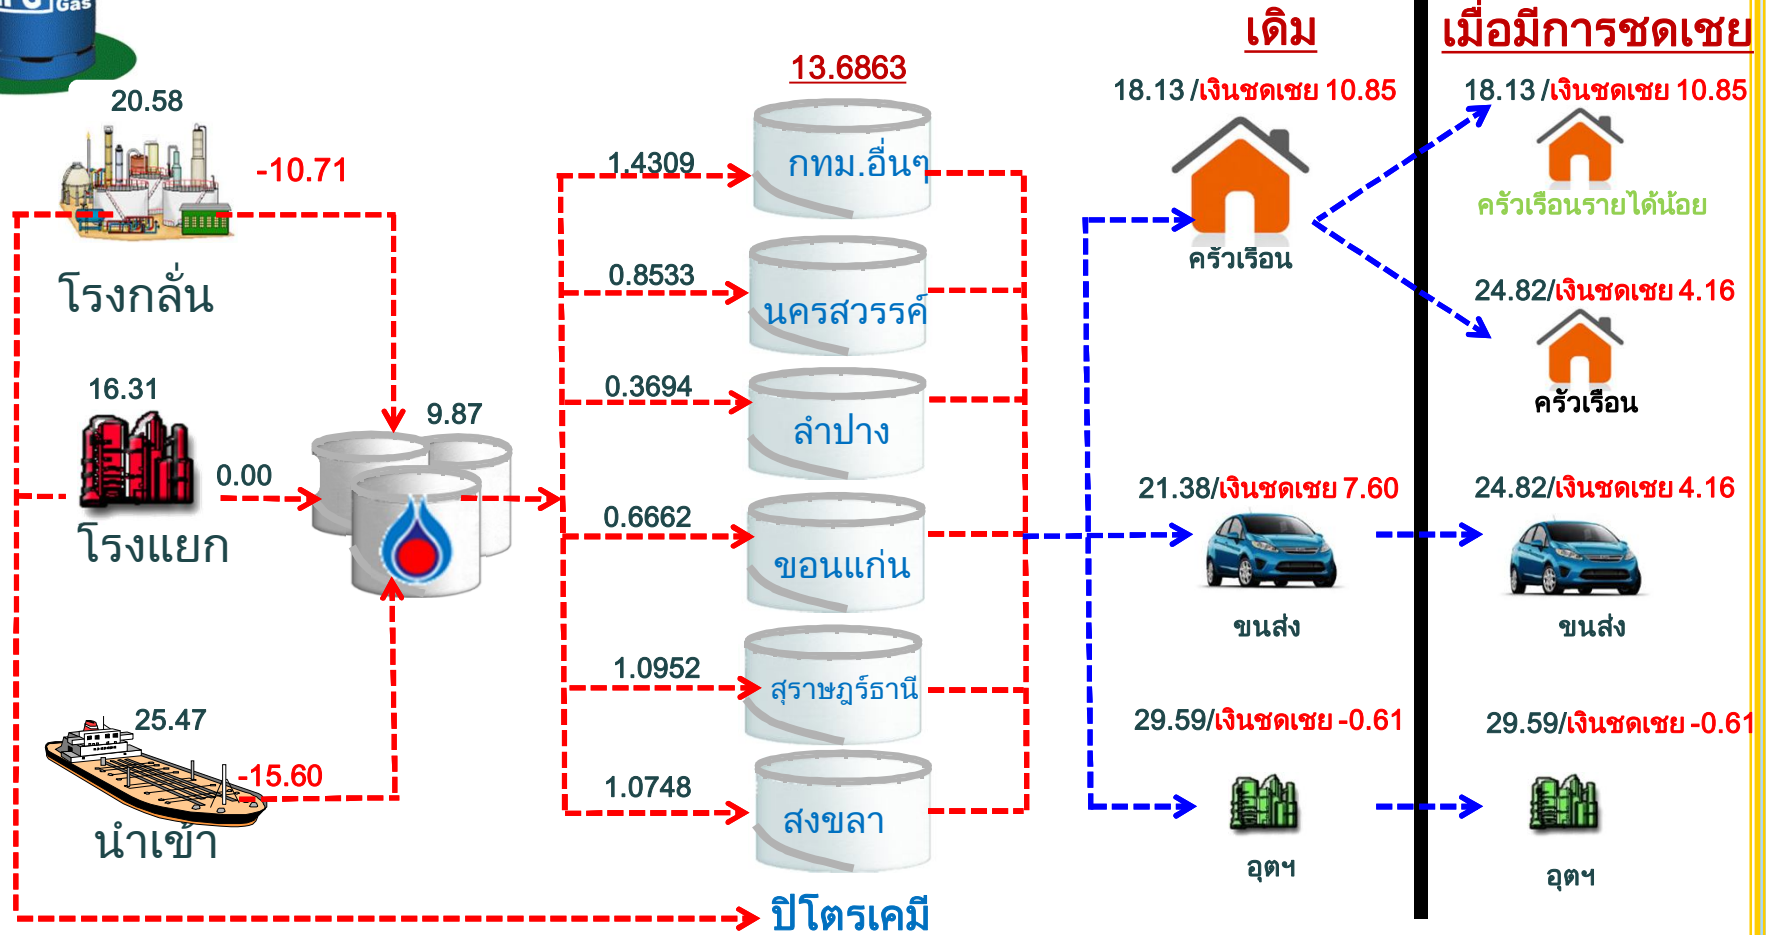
Gas

เดิม

เมื่อมีการชดเชย

13.6863

20.58

-10.71

โรงกลั่น

16.31

0.00

โรงแยก

9.87

25.47

-15.60

นำเข้า

1.4309

กทม.อื่นๆ

0.8533

นครสวรรค์

0.3694

ลำปาง

0.6662

ขอนแก่น

1.0952

สุราษฎร์ธานี

1.0748

สงขลา

ปิโตรเคมี

18.13 /เงินชดเชย 10.85

ครัวเรือน

21.38/เงินชดเชย 7.60

ขนส่ง

29.59/เงินชดเชย -0.61

อุตฯ

18.13 /เงินชดเชย 10.85

ครัวเรือนรายได้น้อย

24.82/เงินชดเชย 4.16

ครัวเรือน

24.82/เงินชดเชย 4.16

ขนส่ง

29.59/เงินชดเชย -0.61

อุตฯ